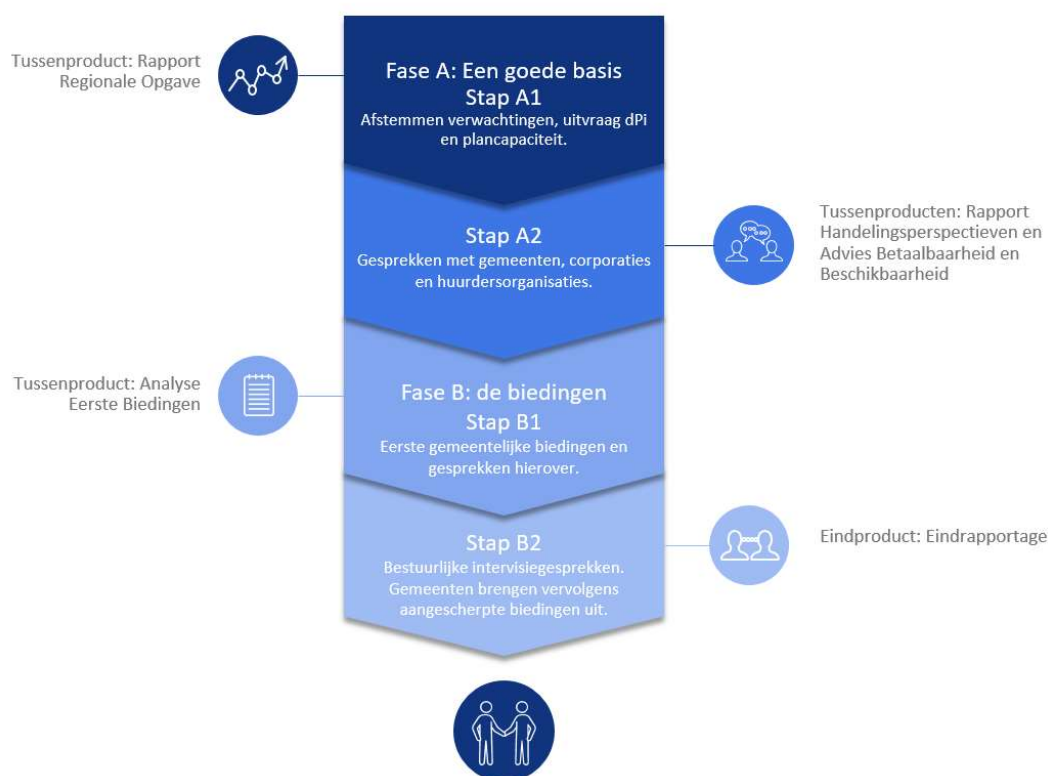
Tussenproduct: Rapport Regionale Opgave

Fase A: Een goede basis
Stap A1
Afstemmen verwachtingen, uitvraag dPi en plancapaciteit.

Stap A2
Gesprekken met gemeenten, corporaties en huurdersorganisaties.

Tussenproducten: Rapport Handelingsperspectieven en Advies Betaalbaarheid en Beschikbaarheid

Tussenproduct: Analyse Eerste Biedingen

Fase B: de biedingen
Stap B1
Eerste gemeentelijke biedingen en gesprekken hierover.

Stap B2
Bestuurlijke intervisiegesprekken. Gemeenten brengen vervolgens aangescherpte biedingen uit.

Eindproduct: Eindrapportage